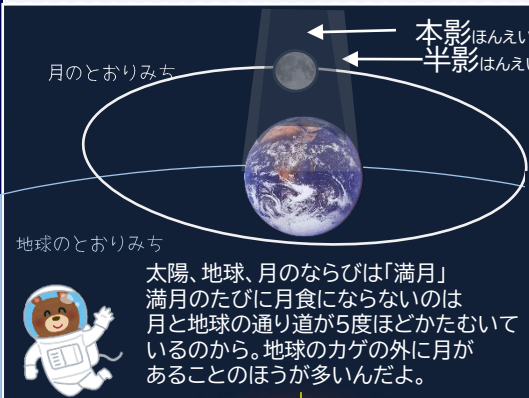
本影ほんえい
半影はんえい

月のとおりみち

地球のとおりみち

太陽、地球、月のならびは「満月」
満月のたびに月食にならないのは
月と地球の通り道が5度ほどかたむいているのから。地球のカゲの外に月があることのほうが多いんだよ。